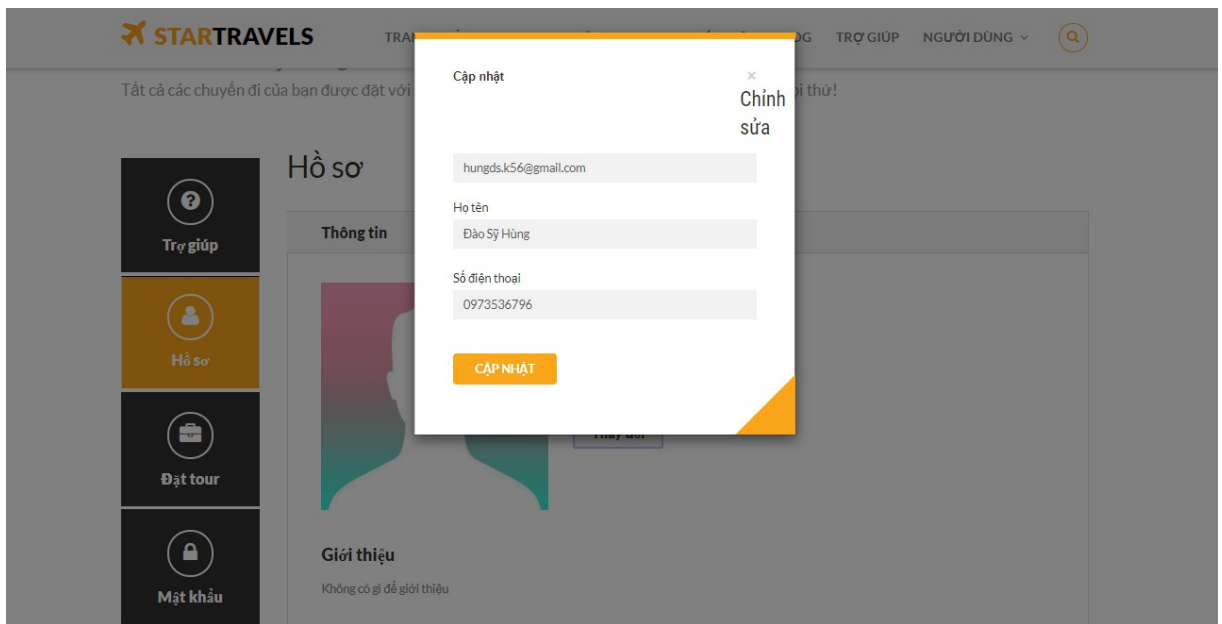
STARTRAVELS TRAN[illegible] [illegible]OG TRỢ GIÚP NGƯỜI DÙNG

Tất cả các chuyến đi của bạn được đặt với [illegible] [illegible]ọi thứ!

Trợ giúp

Hồ sơ

Đặt tour

Mật khẩu

Hồ sơ

Thông tin

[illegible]

Giới thiệu

Không có gì để giới thiệu

Cập nhật

×

Chỉnh sửa

hungds.k56@gmail.com

Họ tên

Đào Sỹ Hùng

Số điện thoại

0973536796

CẬP NHẬT